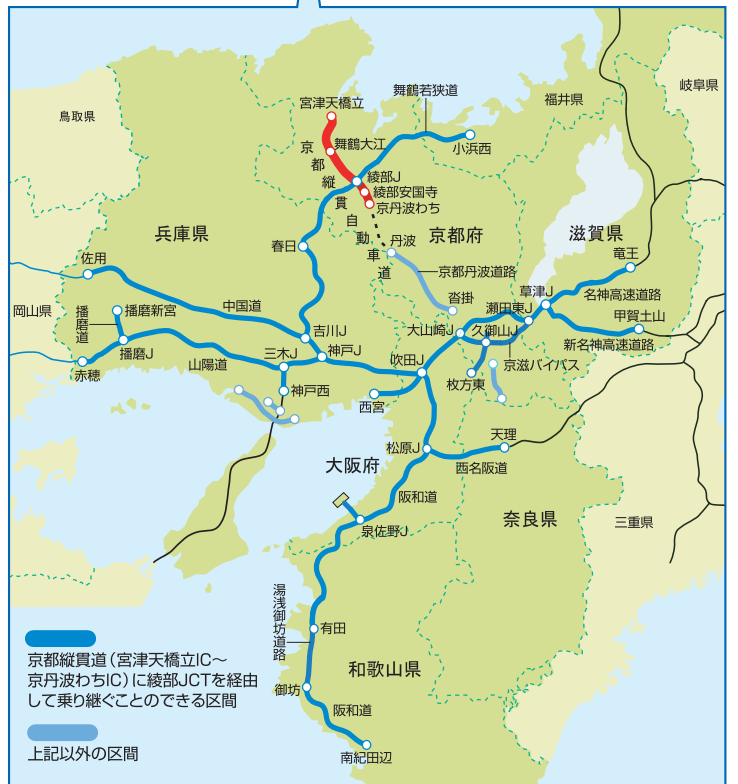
舞鶴若狭道
宮津天橋立
舞鶴大江
小浜西
福井県
岐阜県
鳥取県
京都縦貫自動車道
綾部J
綾部安国寺
京丹波わち
丹波
京都府
滋賀県
兵庫県
春日
京都丹波道路
竜王
佐用
沓掛
草津J
名神高速道路
岡山県
播磨新宮
中国道
瀬田東J
甲賀土山
播磨道
吉川J
大山崎J
久御山J
新名神高速道路
播磨J
三木J
神戸J
吹田J
京滋バイパス
赤穂
山陽道
神戸西
枚方東
西宮
天理
松原J
大阪府
西名阪道路
阪和道
奈良県
泉佐野J
三重県
湯浅御坊道路
有田
和歌山県
御坊
阪和道
南紀田辺
京都縦貫道（宮津天橋立IC～京丹波わちIC）に綾部JCTを経由して乗り継ぐことのできる区間
上記以外の区間